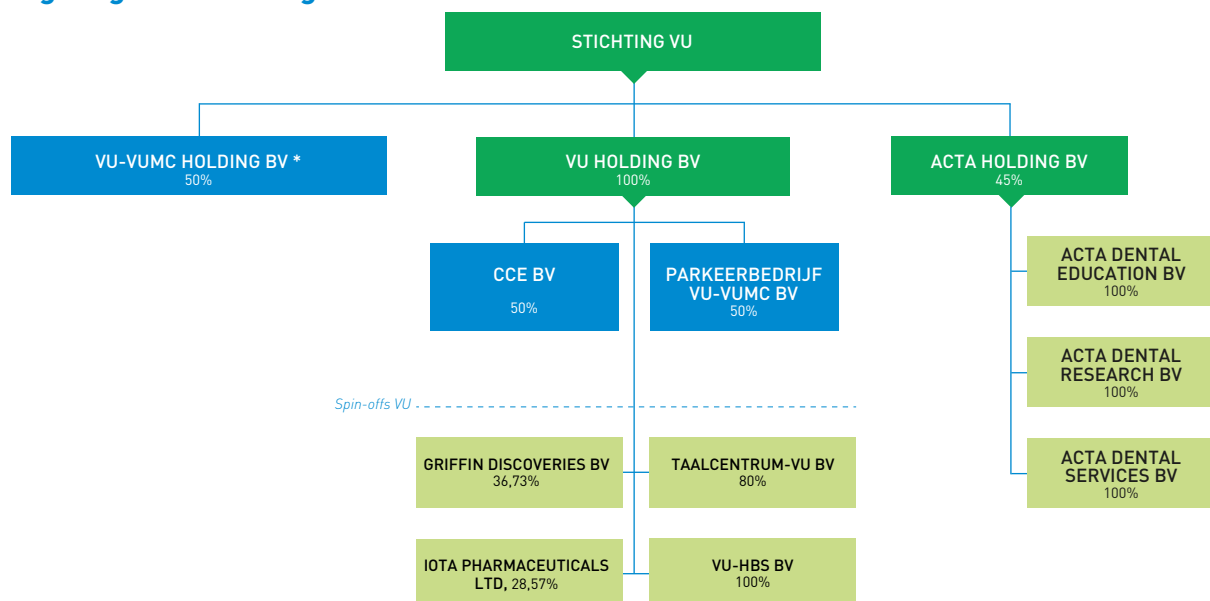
STICHTING VU

VU-VUMC HOLDING BV *
50%

VU HOLDING BV
100%

ACTA HOLDING BV
45%

CCE BV
50%

PARKEERBEDRIJF VU-VUMC BV
50%

ACTA DENTAL EDUCATION BV
100%

ACTA DENTAL RESEARCH BV
100%

ACTA DENTAL SERVICES BV
100%

Spin-offs VU

GRIFFIN DISCOVERIES BV
36,73%

TAALCENTRUM-VU BV
80%

IOTA PHARMACEUTICALS LTD, 28,57%

VU-HBS BV
100%